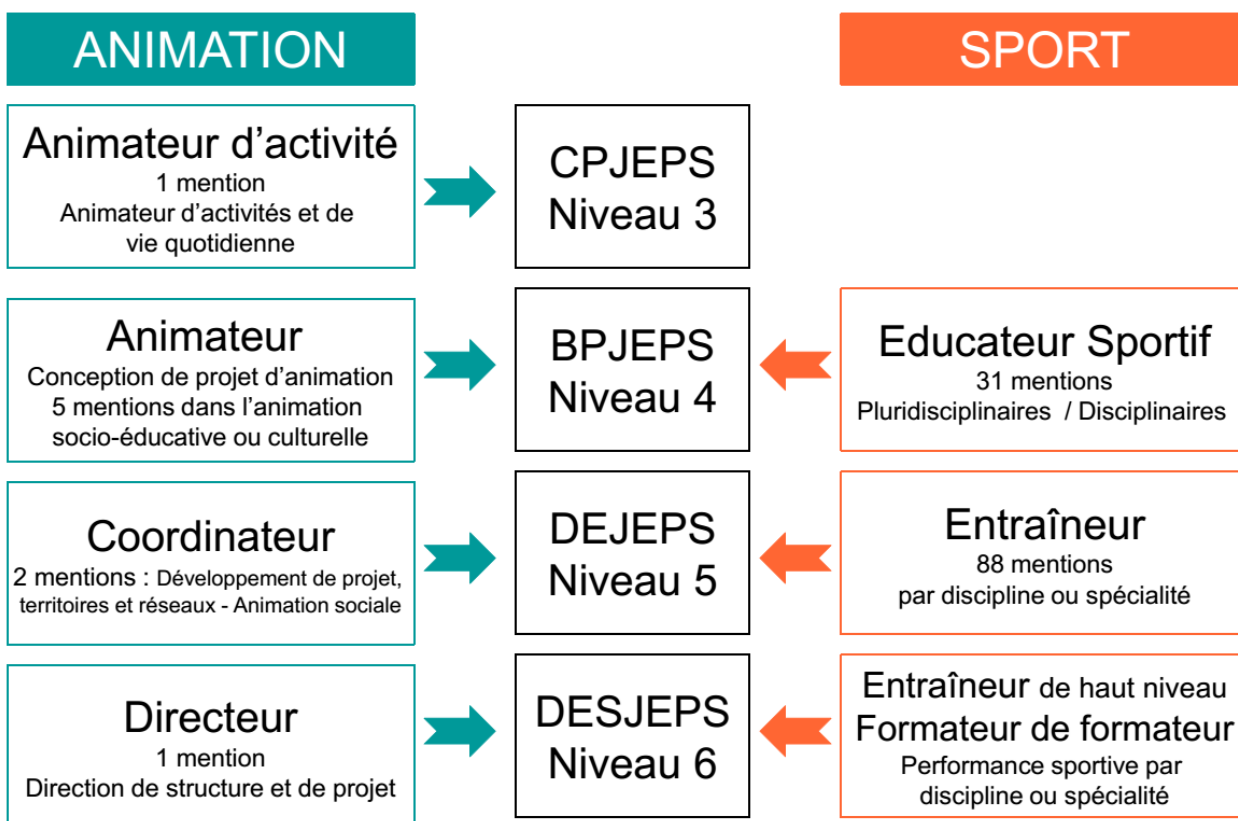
ANIMATION

SPORT

Animateur d'activité
1 mention
Animateur d'activités et de vie quotidienne

CPJEPS
Niveau 3

Animateur
Conception de projet d'animation
5 mentions dans l'animation socio-éducative ou culturelle

BPJEPS
Niveau 4

Educateur Sportif
31 mentions
Pluridisciplinaires / Disciplinaires

Coordinateur
2 mentions : Développement de projet, territoires et réseaux - Animation sociale

DEJEPS
Niveau 5

Entraîneur
88 mentions
par discipline ou spécialité

Directeur
1 mention
Direction de structure et de projet

DESJEPS
Niveau 6

Entraîneur de haut niveau
Formateur de formateur
Performance sportive par discipline ou spécialité